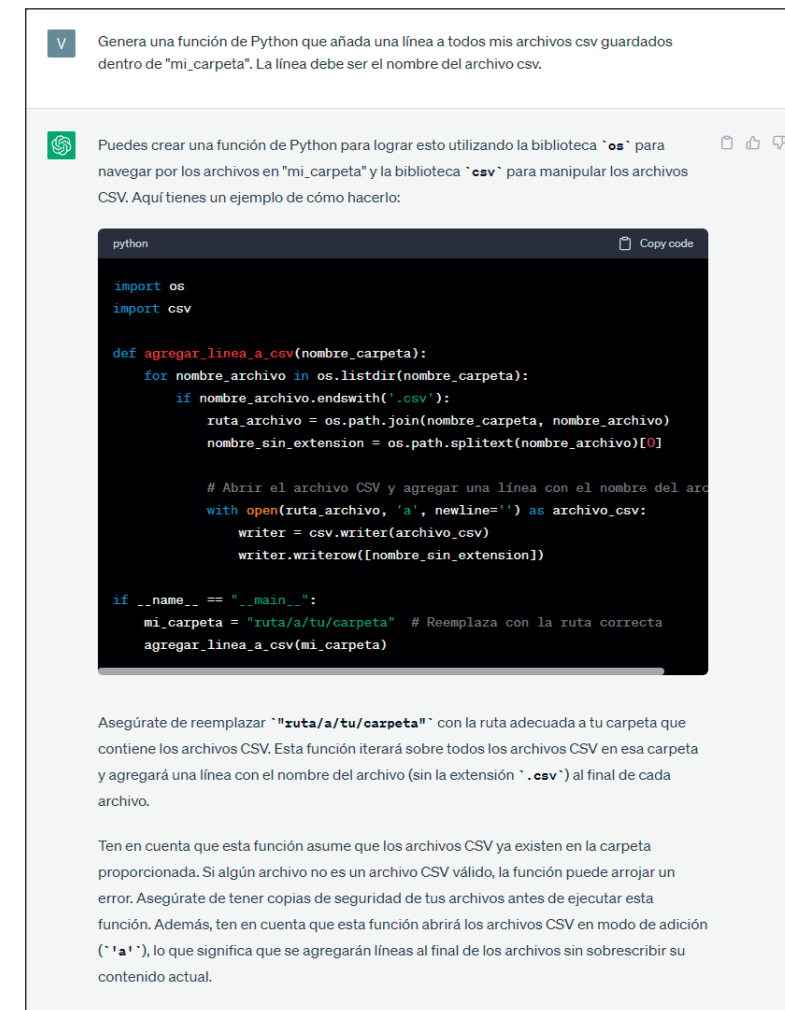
V

Genera una función de Python que añada una línea a todos mis archivos csv guardados dentro de "mi_carpeta". La línea debe ser el nombre del archivo csv.

Puedes crear una función de Python para lograr esto utilizando la biblioteca `os` para navegar por los archivos en "mi_carpeta" y la biblioteca `csv` para manipular los archivos CSV. Aquí tienes un ejemplo de cómo hacerlo:

python

Copy code

import os
import csv

def agregar_linea_a_csv(nombre_carpeta):
    for nombre_archivo in os.listdir(nombre_carpeta):
        if nombre_archivo.endswith('.csv'):
            ruta_archivo = os.path.join(nombre_carpeta, nombre_archivo)
            nombre_sin_extension = os.path.splitext(nombre_archivo)[0]

            # Abrir el archivo CSV y agregar una línea con el nombre del ar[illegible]
            with open(ruta_archivo, 'a', newline='') as archivo_csv:
                writer = csv.writer(archivo_csv)
                writer.writerow([nombre_sin_extension])

if __name__ == "__main__":
    mi_carpeta = "ruta/a/tu/carpeta"  # Reemplaza con la ruta correcta
    agregar_linea_a_csv(mi_carpeta)

Asegúrate de reemplazar `"ruta/a/tu/carpeta"` con la ruta adecuada a tu carpeta que contiene los archivos CSV. Esta función iterará sobre todos los archivos CSV en esa carpeta y agregará una línea con el nombre del archivo (sin la extensión `.csv`) al final de cada archivo.

Ten en cuenta que esta función asume que los archivos CSV ya existen en la carpeta proporcionada. Si algún archivo no es un archivo CSV válido, la función puede arrojar un error. Asegúrate de tener copias de seguridad de tus archivos antes de ejecutar esta función. Además, ten en cuenta que esta función abrirá los archivos CSV en modo de adición (`'a'`), lo que significa que se agregarán líneas al final de los archivos sin sobrescribir su contenido actual.